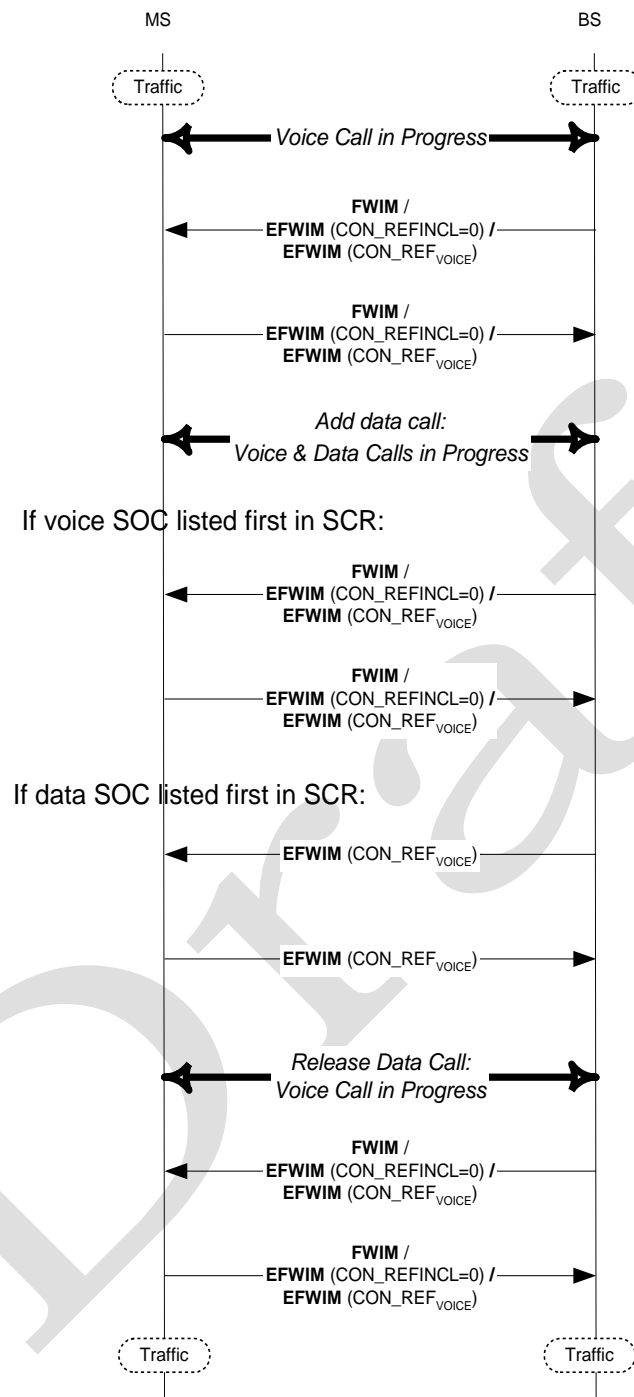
MS

BS

Traffic

Traffic

Voice Call in Progress

FWIM / EFWIM (CON_REFINCL=0) / EFWIM (CON_REF$_{VOICE}$)

FWIM / EFWIM (CON_REFINCL=0) / EFWIM (CON_REF$_{VOICE}$)

Add data call: Voice & Data Calls in Progress

If voice SOC listed first in SCR:

FWIM / EFWIM (CON_REFINCL=0) / EFWIM (CON_REF$_{VOICE}$)

FWIM / EFWIM (CON_REFINCL=0) / EFWIM (CON_REF$_{VOICE}$)

If data SOC listed first in SCR:

EFWIM (CON_REF$_{VOICE}$)

EFWIM (CON_REF$_{VOICE}$)

Release Data Call: Voice Call in Progress

FWIM / EFWIM (CON_REFINCL=0) / EFWIM (CON_REF$_{VOICE}$)

FWIM / EFWIM (CON_REFINCL=0) / EFWIM (CON_REF$_{VOICE}$)

Traffic

Traffic